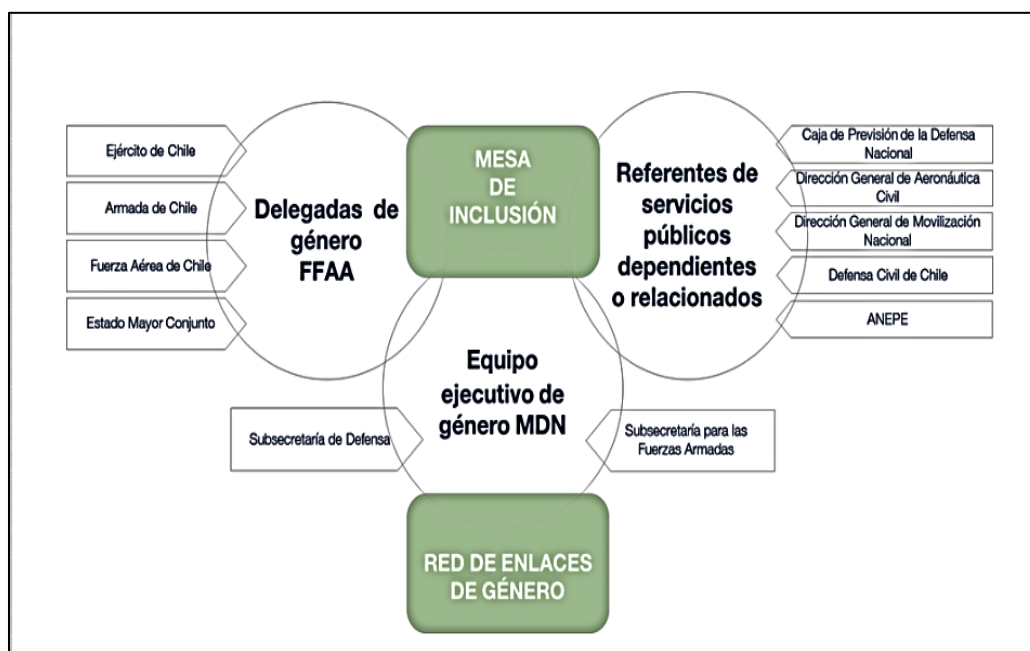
Ejército de Chile

Armada de Chile

Fuerza Aérea de Chile

Estado Mayor Conjunto

Delegadas de género FFAA

MESA DE INCLUSIÓN

Referentes de servicios públicos dependientes o relacionados

Caja de Previsión de la Defensa Nacional

Dirección General de Aeronáutica Civil

Dirección General de Movilización Nacional

Defensa Civil de Chile

ANEPE

Equipo ejecutivo de género MDN

Subsecretaría de Defensa

Subsecretaría para las Fuerzas Armadas

RED DE ENLACES DE GÉNERO